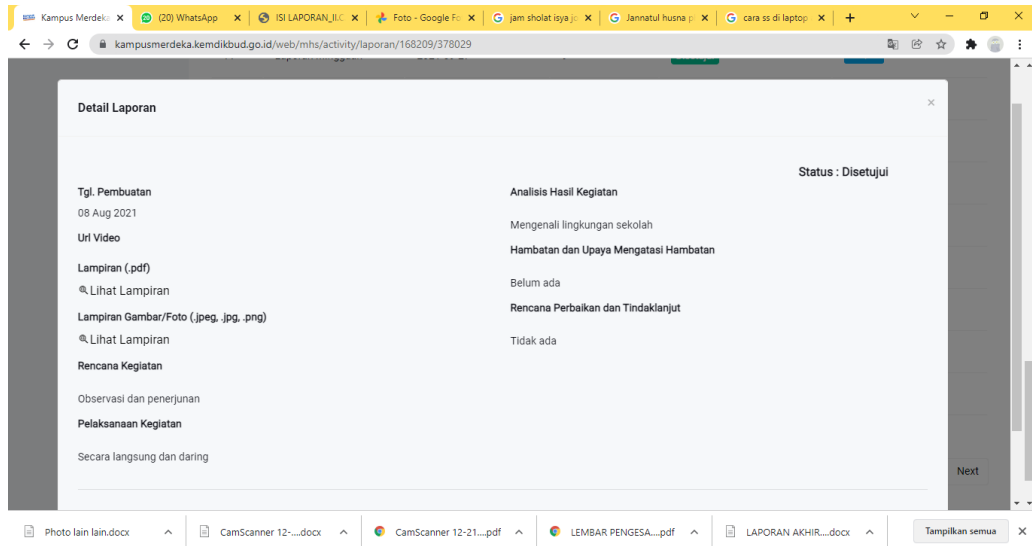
Kampus Merdeka ×
(20) WhatsApp ×
ISI LAPORAN_II.C ×
Foto - Google Fo ×
jam sholat isya jo ×
Jannatul husna p ×
cara ss di laptop ×
+

kampusmerdeka.kemdikbud.go.id/web/mhs/activity/laporan/168209/378029

Detail Laporan
×

Status : Disetujui

Tgl. Pembuatan
08 Aug 2021

Url Video

Lampiran (.pdf)
Lihat Lampiran

Lampiran Gambar/Foto (.jpeg, .jpg, .png)
Lihat Lampiran

Rencana Kegiatan
Observasi dan penerjunan

Pelaksanaan Kegiatan
Secara langsung dan daring

Analisis Hasil Kegiatan
Mengenali lingkungan sekolah

Hambatan dan Upaya Mengatasi Hambatan
Belum ada

Rencana Perbaikan dan Tindaklanjut
Tidak ada

Next

Photo lain lain.docx
CamScanner 12-....docx
CamScanner 12-21....pdf
LEMBAR PENGESA....pdf
LAPORAN AKHIR....docx
Tampilkan semua
×